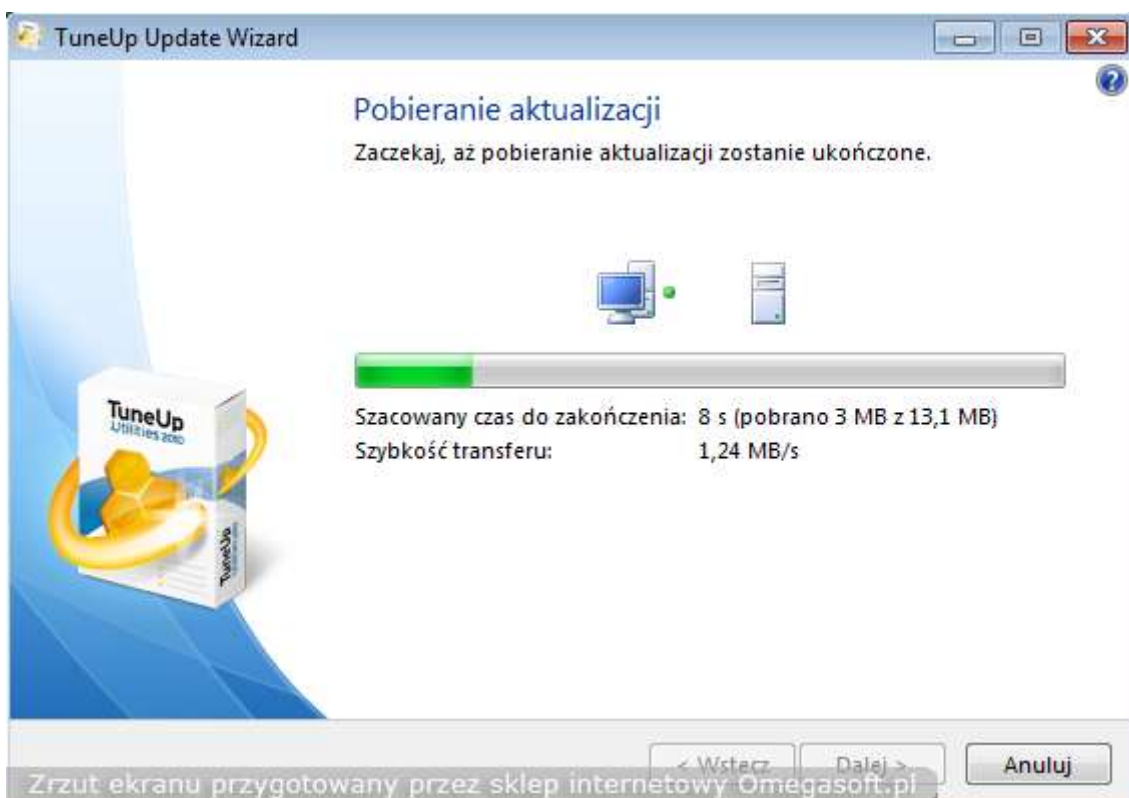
TuneUp Update Wizard

Pobieranie aktualizacji

Zaczekaj, aż pobieranie aktualizacji zostanie ukończone.

TuneUp Utilities 2010

TuneUp

Szacowany czas do zakończenia: 8 s (pobrano 3 MB z 13,1 MB)
Szybkość transferu: 1,24 MB/s

< Wstecz
Dalej >
Anuluj

Zrzut ekranu przygotowany przez sklep internetowy Omegasoft.pl